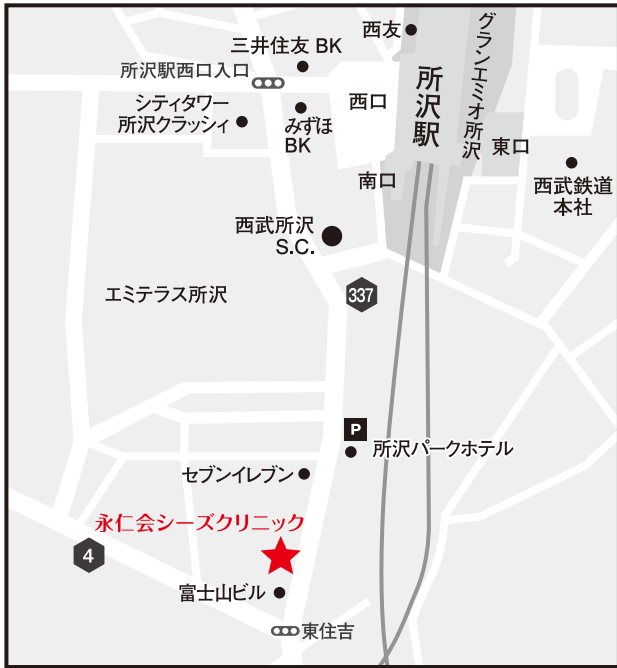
西友
グランエミオ所沢
三井住友 BK
所沢駅西口入口
所沢駅
西口
シティタワー
所沢クラッシィ
みずほ
BK
東口
南口
西武鉄道
本社
西武所沢
S.C.
337
エミテラス所沢
P
所沢パークホテル
セブンイレブン
永仁会シーズクリニック
4
富士山ビル
東住吉